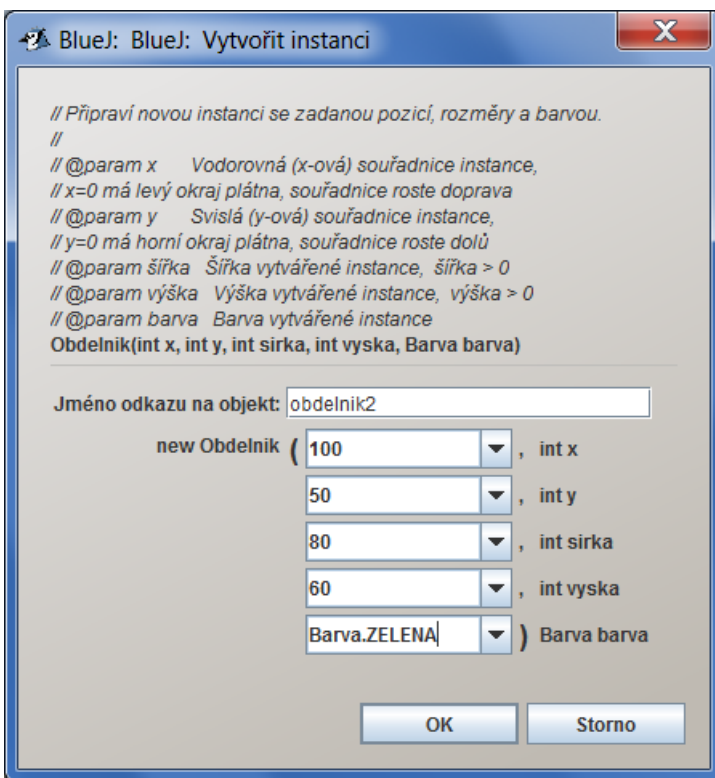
BlueJ: BlueJ: Vytvořit instanci

X

// Připraví novou instanci se zadanou pozicí, rozměry a barvou.
//
// @param x Vodorovná (x-ová) souřadnice instance,
// x=0 má levý okraj plátna, souřadnice roste doprava
// @param y Svislá (y-ová) souřadnice instance,
// y=0 má horní okraj plátna, souřadnice roste dolů
// @param šířka Šířka vytvářené instance, šířka > 0
// @param výška Výška vytvářené instance, výška > 0
// @param barva Barva vytvářené instance
Obdelnik(int x, int y, int sirka, int vyska, Barva barva)

Jméno odkazu na objekt: obdelnik2

new Obdelnik ( 100 , int x
50 , int y
80 , int sirka
60 , int vyska
Barva.ZELENA ) Barva barva

OK Storno